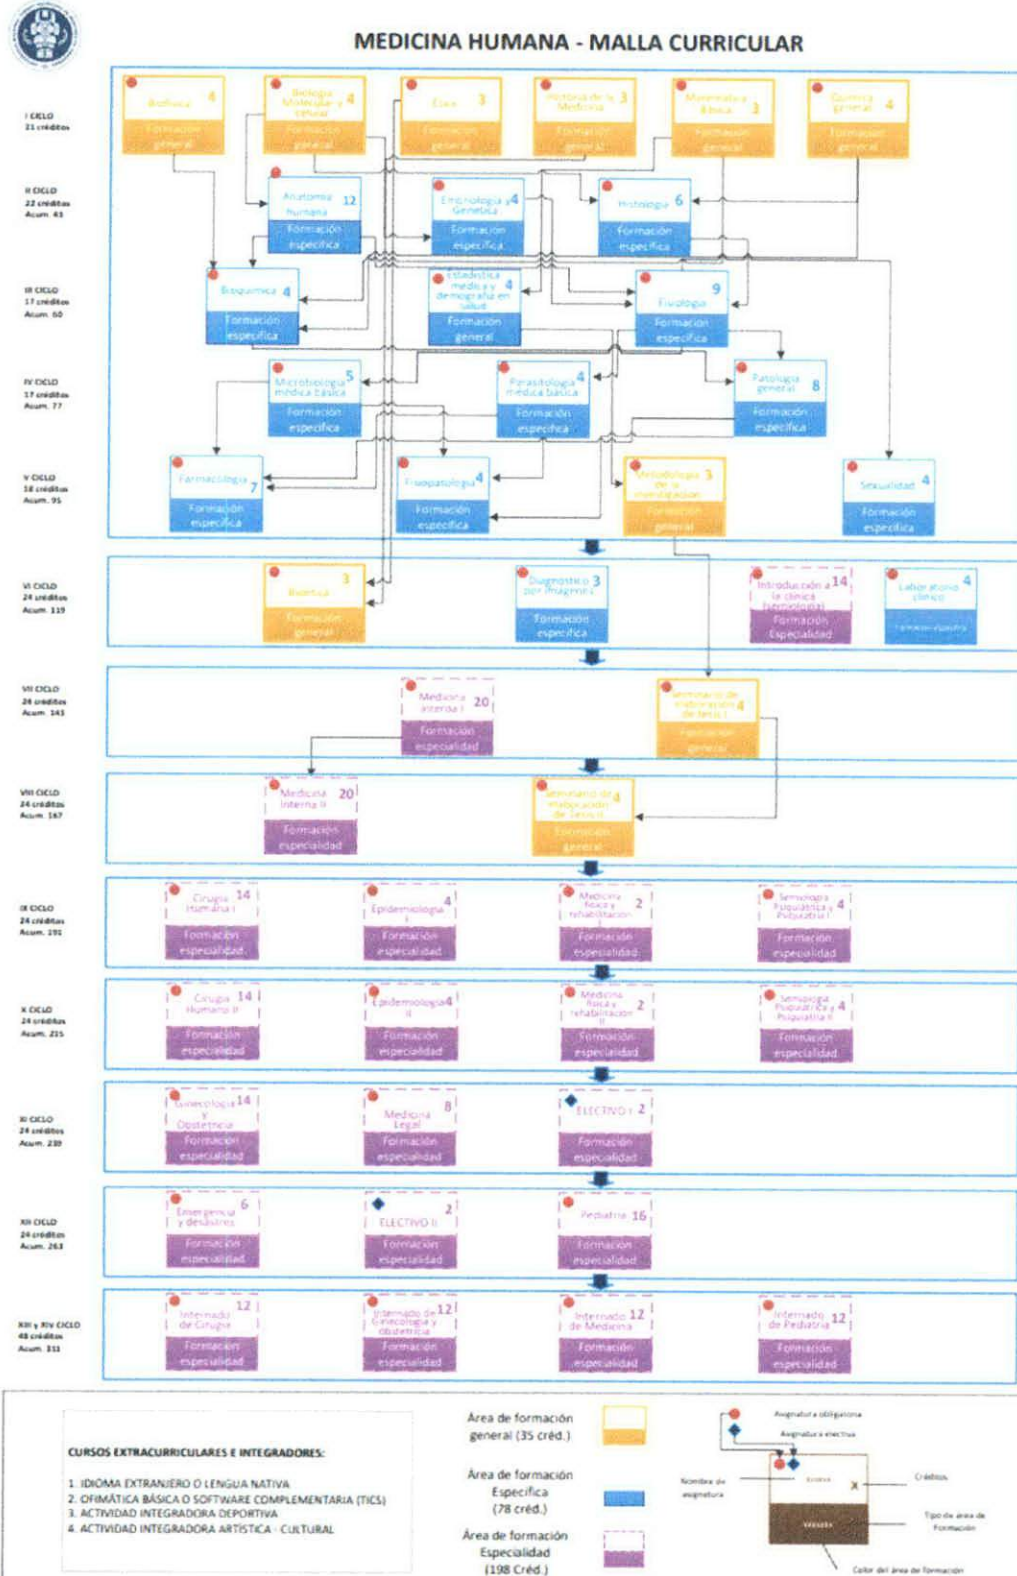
MEDICINA HUMANA - MALLA CURRICULAR

I CICLO
21 créditos

Biofísica 4
Formación general

Biología Molecular y celular 4
Formación general

Ética 3
Formación general

Historia de la Medicina 3
Formación general

Matemática básica 3
Formación general

Química general 4
Formación general

II CICLO
22 créditos
Acum. 43

Anatomía humana 12
Formación específica

Embriología y Genética 4
Formación específica

Histología 6
Formación específica

III CICLO
17 créditos
Acum. 60

Bioquímica 4
Formación específica

Estadística médica y demografía en salud 4
Formación general

Fisiología 9
Formación específica

IV CICLO
17 créditos
Acum. 77

Microbiología médica básica 5
Formación específica

Parasitología médica básica 4
Formación específica

Patología general 8
Formación específica

V CICLO
18 créditos
Acum. 95

Farmacología 7
Formación específica

Fisiopatología 4
Formación específica

Metodología de la investigación 3
Formación general

Sexualidad 4
Formación específica

VI CICLO
24 créditos
Acum. 119

Bioética 3
Formación general

Diagnóstico por imágenes 3
Formación específica

Introducción a la clínica (semiología) 14
Formación Especialidad

Laboratorio clínico 4
Formación específica

VII CICLO
24 créditos
Acum. 143

Medicina interna I 20
Formación especialidad

Seminario de elaboración de tesis I 4
Formación general

VIII CICLO
24 créditos
Acum. 167

Medicina Interna II 20
Formación especialidad

Seminario de elaboración de Tesis II 4
Formación general

IX CICLO
24 créditos
Acum. 191

Cirugía Humana I 14
Formación especialidad

Epidemiología I 4
Formación especialidad

Medicina física y rehabilitación I 2
Formación especialidad

Semiología Psiquiátrica y Psiquiatría I 4
Formación especialidad

X CICLO
24 créditos
Acum. 215

Cirugía Humana II 14
Formación especialidad

Epidemiología II 4
Formación especialidad

Medicina física y rehabilitación II 2
Formación especialidad

Semiología Psiquiátrica y Psiquiatría II 4
Formación especialidad

XI CICLO
24 créditos
Acum. 239

Ginecología y Obstetricia 14
Formación especialidad

Medicina Legal 8
Formación especialidad

ELECTIVO I 2
Formación especialidad

XII CICLO
24 créditos
Acum. 263

Emergencia y desastres 6
Formación especialidad

ELECTIVO II 2
Formación especialidad

Pediatría 16
Formación especialidad

XIII y XIV CICLO
48 créditos
Acum. 311

Internado de Cirugía 12
Formación especialidad

Internado de Ginecología y obstetricia 12
Formación especialidad

Internado de Medicina 12
Formación especialidad

Internado de Pediatría 12
Formación especialidad

CURSOS EXTRACURRICULARES E INTEGRADORES:
1. IDIOMA EXTRANJERO O LENGUA NATIVA
2. OFIMÁTICA BÁSICA O SOFTWARE COMPLEMENTARIA (TICS)
3. ACTIVIDAD INTEGRADORA DEPORTIVA
4. ACTIVIDAD INTEGRADORA ARTÍSTICA - CULTURAL

Área de formación general (35 créd.)

Área de formación Específica (78 créd.)

Área de formación Especialidad (198 Créd.)

Asignatura obligatoria
Asignatura electiva
Nombre de asignatura
Créditos
Tipo de área de Formación
Color del área de formación